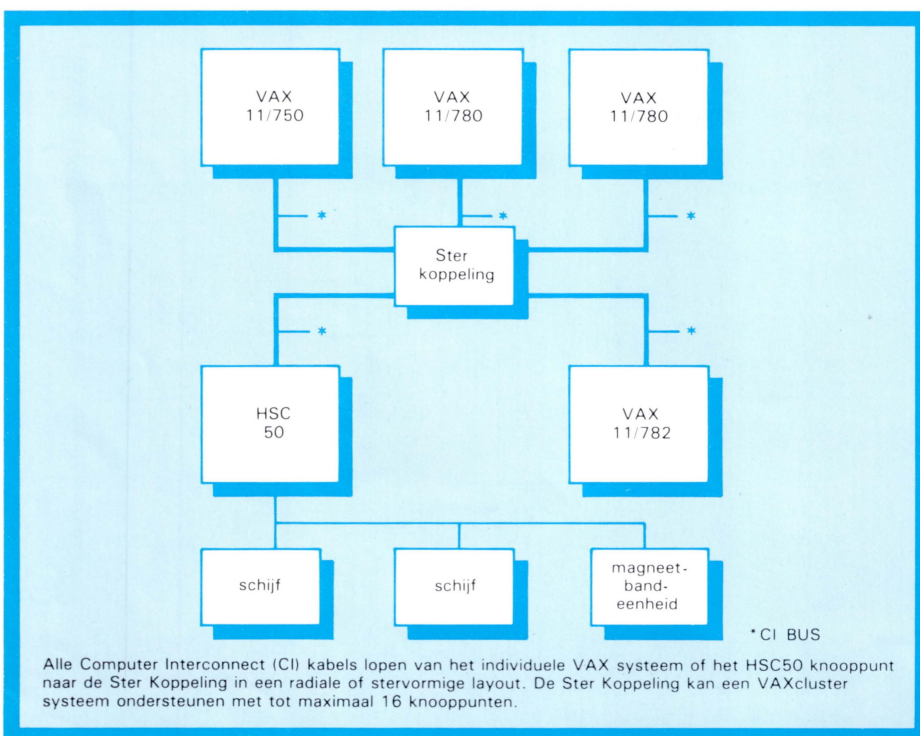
VAX
11/750

VAX
11/780

VAX
11/780

*

*

*

Ster
koppeling

*

*

HSC
50

VAX
11/782

schijf

schijf

magneetbandeenheid

*CI BUS

Alle Computer Interconnect (CI) kabels lopen van het individuele VAX systeem of het HSC50 knooppunt naar de Ster Koppeling in een radiale of stervormige layout. De Ster Koppeling kan een VAXcluster systeem ondersteunen met tot maximaal 16 knooppunten.